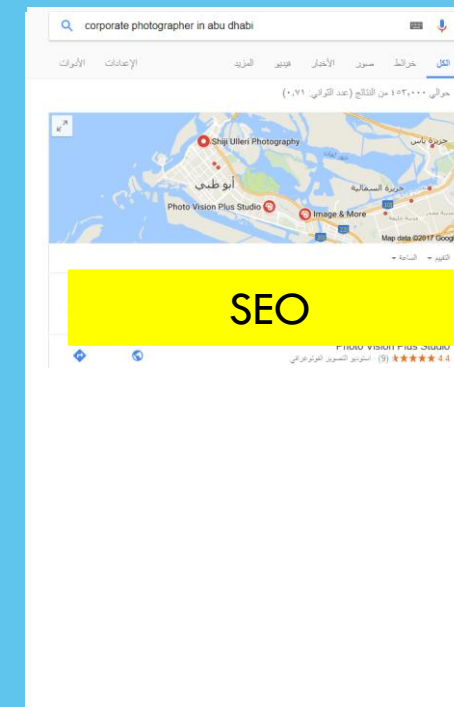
corporate photographer in abu dhabi

الكل خرائط صور الأخبار فيديو المزيد الإعدادات الأدوات

حوالي ١٥٣,٠٠٠ من النتائج (عدد الثواني: ٠,٧١)

Shiji Ulleri Photography
جزيرة ياس
أبو ظبي
جزيرة السعديات
Photo Vision Plus Studio
Image & More
Map data ©2017 Googl

التقييم ▾ الساعة ▾

SEO

Photo Vision Plus Studio
4.4 ★★★★★ (9) · استوديو التصوير الفوتوغرافي